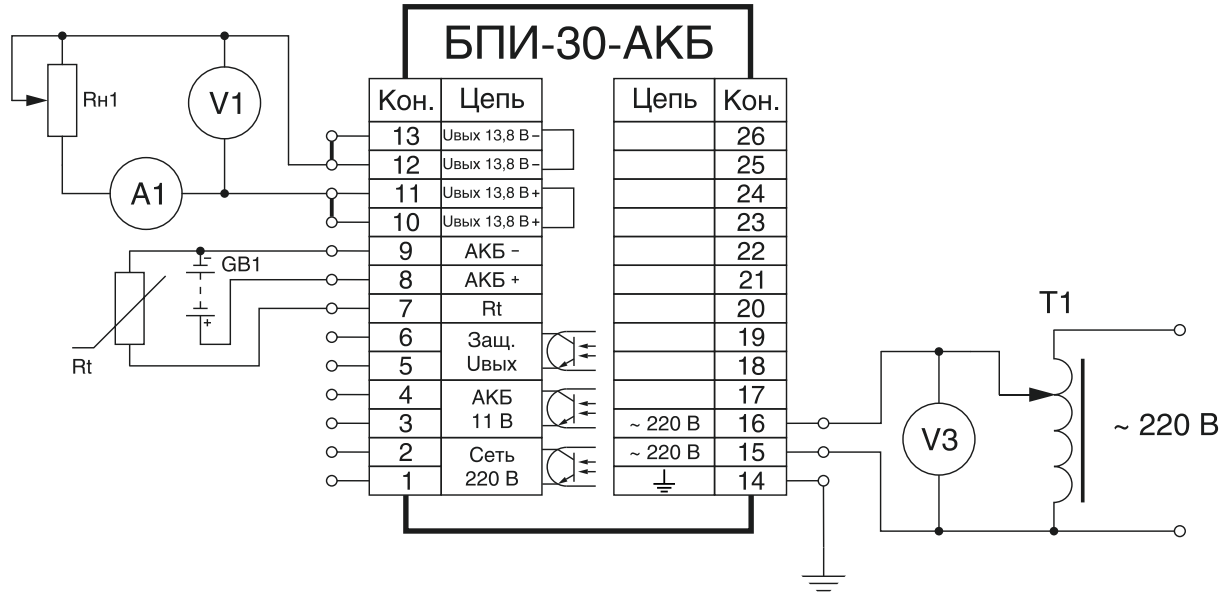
БПИ-30-АКБ

Rн1

V1

A1

GB1

Rt

| Кон. | Цепь |
|---|---|
| 13 | Uвых 13,8 В – |
| 12 | Uвых 13,8 В – |
| 11 | Uвых 13,8 В + |
| 10 | Uвых 13,8 В + |
| 9 | АКБ – |
| 8 | АКБ + |
| 7 | Rt |
| 6 | Защ. Uвых |
| 5 | |
| 4 | АКБ 11 В |
| 3 | |
| 2 | Сеть 220 В |
| 1 | |

| Цепь | Кон. |
|---|---|
| | 26 |
| | 25 |
| | 24 |
| | 23 |
| | 22 |
| | 21 |
| | 20 |
| | 19 |
| | 18 |
| | 17 |
| ~ 220 В | 16 |
| ~ 220 В | 15 |
| ⏚ | 14 |

T1

V3

~ 220 В